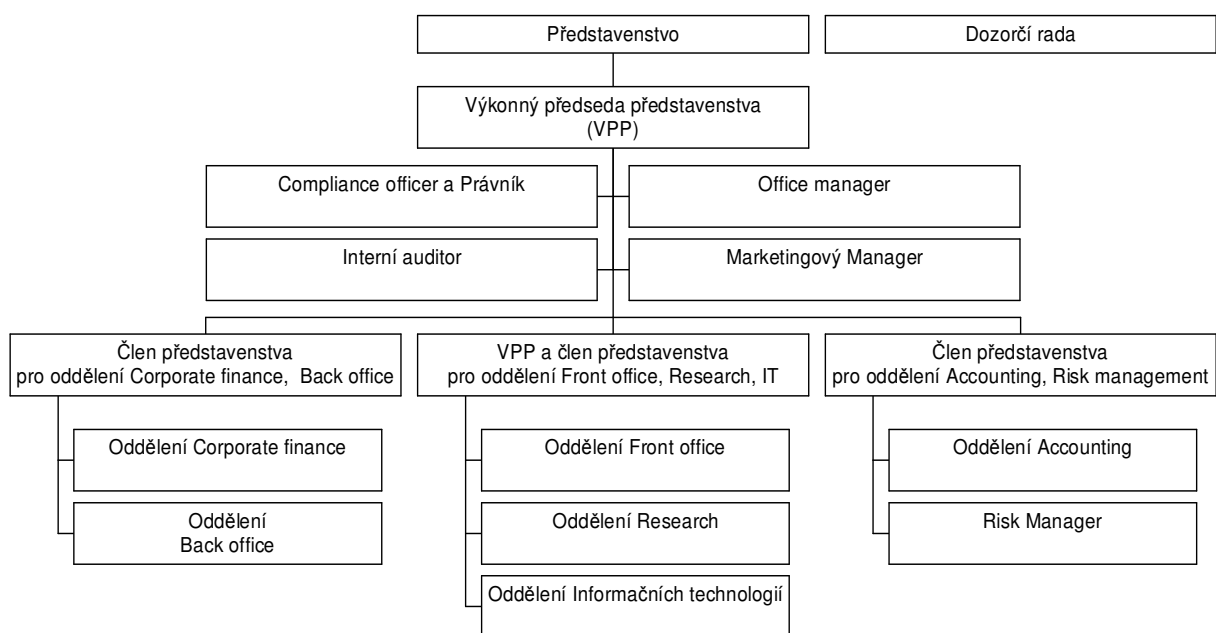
Představenstvo

Dozorčí rada

Výkonný předseda představenstva (VPP)

Compliance officer a Právník

Office manager

Interní auditor

Marketingový Manager

Člen představenstva pro oddělení Corporate finance, Back office

Oddělení Corporate finance

Oddělení Back office

VPP a člen představenstva pro oddělení Front office, Research, IT

Oddělení Front office

Oddělení Research

Oddělení Informačních technologií

Člen představenstva pro oddělení Accounting, Risk management

Oddělení Accounting

Risk Manager